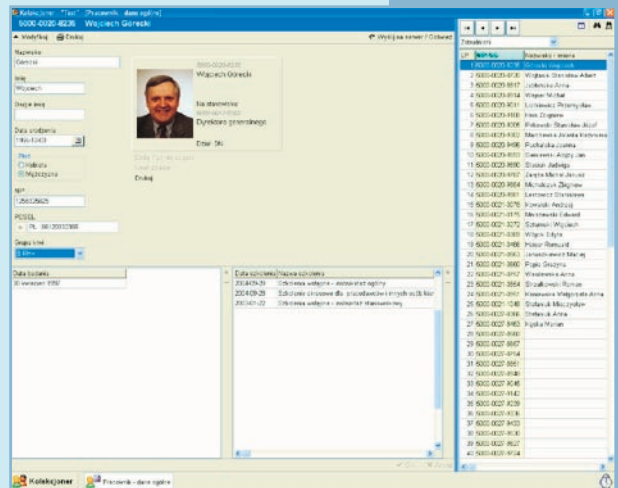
Kolekcjoner - "Test" - [Pracownik - dane ogólne]

5000-0020-8236 Wojciech Górecki

Modyfikuj  Drukuj

Wyślij na serwer / Odśwież

Nazwisko
Górecki

Imię
Wojciech

Drugie imię

Data urodzenia
1950-12-03

Płeć
Kobieta
Mężczyzna

NIP
1250325625

PESEL
PL 50120303565

Grupa krwi
B Rhs

5000-0020-8236
Wojciech Górecki

Na stanowisku
Dyrektora generalnego

Drukuj

Data badania
30 września 1997

| Data szkolenia | Nazwa szkolenia |
|---|---|
| 2004-09-29 | Szkolenie wstępne - instruktaż ogólny |
| 2004-09-29 | Szkolenie okresowe dla pracodawców i innych osób kier |
| 2004-01-22 | Szkolenie wstępne - instruktaż stanowiskowy |

Zatwierdź

| Lp | Numer | Nazwisko i imię |
|---|---|---|
| 1 | 5000-0020-8236 | Górecki Wojciech |
| 2 | 5000-0020-8736 | Węgłarek Stanisław Albert |
| 3 | 5000-0020-8817 | Lisikiewicz Anna |
| 4 | 5000-0020-9014 | Wiącek Michał |
| 5 | 5000-0020-9031 | Lichtarowicz Przemysław |
| 6 | 5000-0020-9185 | Hess Zbigniew |
| 7 | 5000-0020-9309 | Pohorecki Stanisław Józef |
| 8 | 5000-0020-9352 | Marcinowska Jolanta Katarzyna |
| 9 | 5000-0020-9496 | Puchalska Joanna |
| 10 | 5000-0020-9553 | Garczewski Jerzy Jan |
| 11 | 5000-0020-9690 | Bossen Jadwiga |
| 12 | 5000-0020-9762 | Zengta Michał Janusz |
| 13 | 5000-0020-9884 | Michalczyk Zbigniew |
| 14 | 5000-0020-9961 | Lewkowicz Stanisław |
| 15 | 5000-0021-0078 | Kowalski Andrzej |
| 16 | 5000-0021-0175 | Mroczkowski Edward |
| 17 | 5000-0021-0272 | Szramek Wojciech |
| 18 | 5000-0021-0303 | Wójcik Edyta |
| 19 | 5000-0021-0466 | Hubor Remigiusz |
| 20 | 5000-0021-0562 | Jankowiak Maciej |
| 21 | 5000-0021-0660 | Pypla Grażyna |
| 22 | 5000-0021-0752 | Wasilewska Anna |
| 23 | 5000-0021-0854 | Szpaltowski Roman |
| 24 | 5000-0021-0951 | Kaczmarek Małgorzata Anna |
| 25 | 5000-0021-1048 | Stefaniak Mieczysław |
| 26 | 5000-0027-8046 | Stefaniak Anna |
| 27 | 5000-0027-8462 | Kęska Marian |
| 28 | 5000-0027-8560 | |
| 29 | 5000-0027-8657 | |
| 30 | 5000-0027-8754 | |
| 31 | 5000-0027-8851 | |
| 32 | 5000-0027-8948 | |
| 33 | 5000-0027-9045 | |
| 34 | 5000-0027-9142 | |
| 35 | 5000-0027-9239 | |
| 36 | 5000-0027-9336 | |
| 37 | 5000-0027-9433 | |
| 38 | 5000-0027-9530 | |
| 39 | 5000-0027-9627 | |
| 40 | 5000-0027-9724 | |

Zatrudnieni

Kolekcjoner  Pracownik - dane ogólne